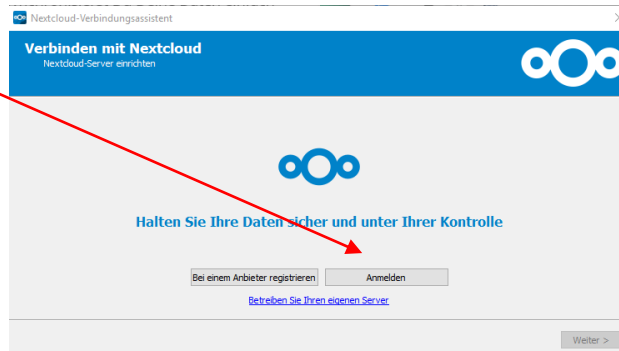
Nextcloud-Verbindungsassistent

Verbinden mit Nextcloud
Nextcloud-Server einrichten

Halten Sie Ihre Daten sicher und unter Ihrer Kontrolle

Bei einem Anbieter registrieren
Anmelden
Betreiben Sie Ihren eigenen Server

Weiter >